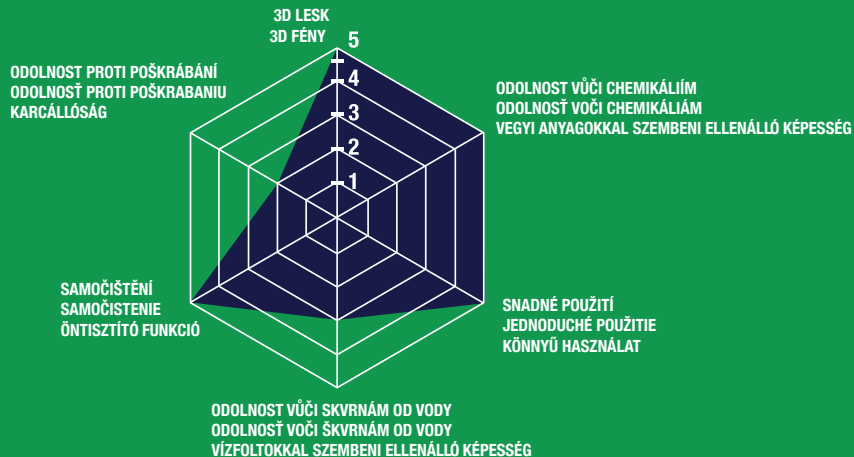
3D LESK
3D FÉNY

5
4
3
2
1

ODOLNOST PROTI POŠKRÁBÁNÍ
ODOLNOSŤ PROTI POŠKRABANIU
KARCÁLLÓSÁG

ODOLNOST VŮČI CHEMIKÁLIÍM
ODOLNOSŤ VOČI CHEMIKÁLIÁM
VEGYI ANYAGOKKAL SZEMBENI ELLENÁLLÓ KÉPESSÉG

SAMOČIŠTĚNÍ
SAMOČISTENIE
ÖNTISZTÍTÓ FUNKCIÓ

SNADNÉ POUŽITÍ
JEDNODUCHÉ POUŽITIE
KÖNNYŰ HASZNÁLAT

ODOLNOST VŮČI SKVRNÁM OD VODY
ODOLNOSŤ VOČI ŠKVRNÁM OD VODY
VÍZFOLTOKKAL SZEMBENI ELLENÁLLÓ KÉPESSÉG